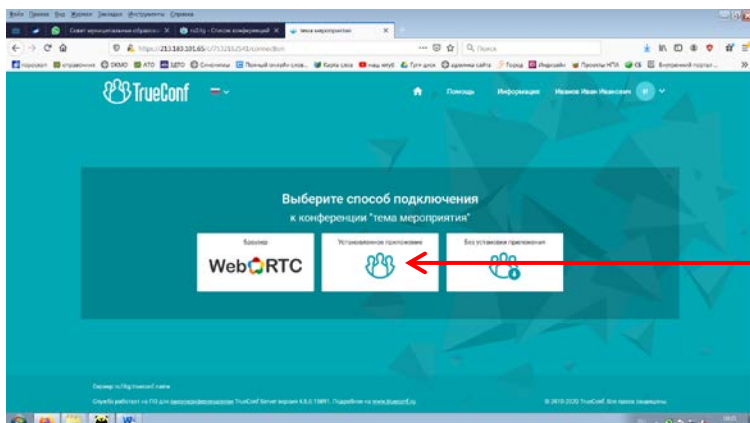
Файл Правка Вид Журнал Закладки Инструменты Справка

Совет муниципальных образова... | rs31rg - Список конференций | тема мероприятия

https://213.183.101.65/c/7132312543/connection

Поиск

TrueConf

Помощь Информация Иванов Иван Иванович

Выберите способ подключения
к конференции "тема мероприятия"

Браузер
WebRTC

Установленное приложение

Без установки приложения

Сервер rs31rg\TrueConf.name

Служба работает на ПО для видеоконференцсвязи TrueConf Server версии 4.6.0.10891. Подробнее на www.trueconf.ru

© 2010-2020 TrueConf. Все права защищены